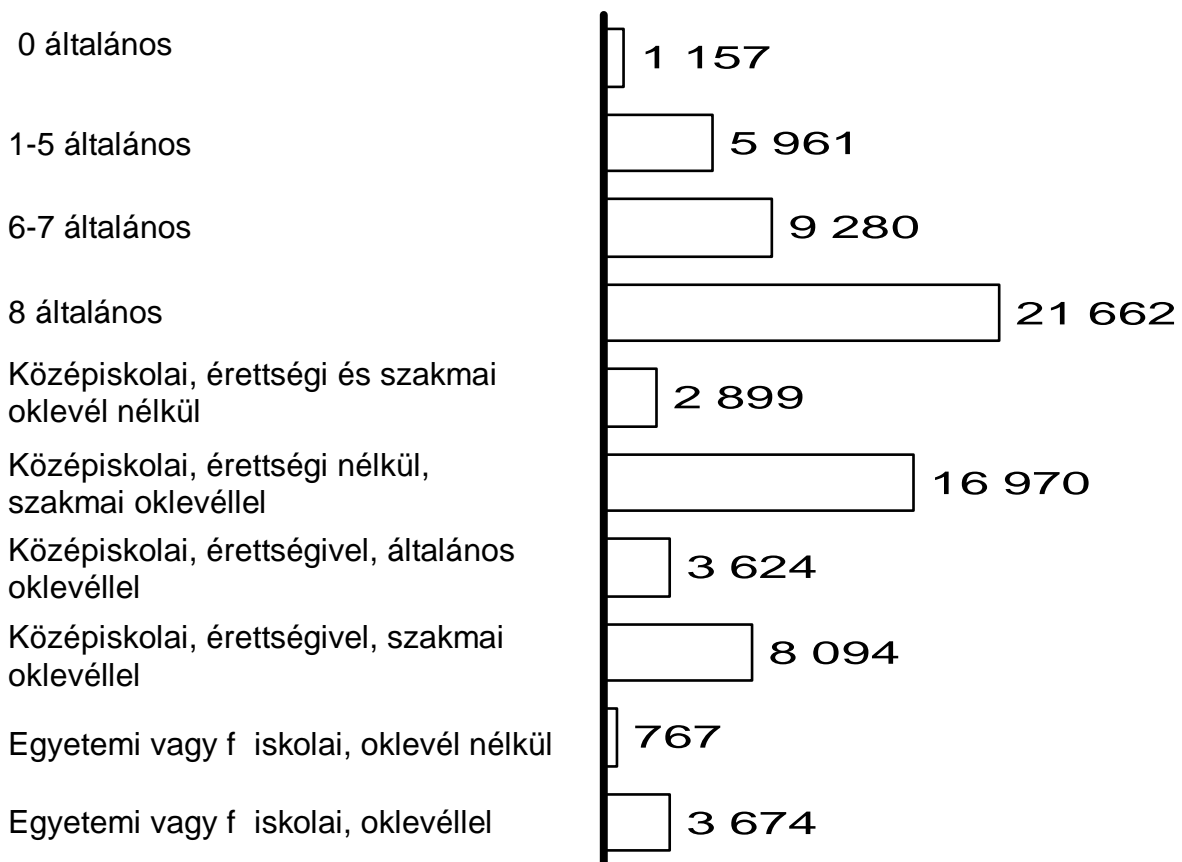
0 általános
1 157

1-5 általános
5 961

6-7 általános
9 280

8 általános
21 662

Középiskolai, érettségi és szakmai oklevél nélkül
2 899

Középiskolai, érettségi nélkül, szakmai oklevéllel
16 970

Középiskolai, érettségivel, általános oklevéllel
3 624

Középiskolai, érettségivel, szakmai oklevéllel
8 094

Egyetemi vagy f iskolai, oklevél nélkül
767

Egyetemi vagy f iskolai, oklevéllel
3 674